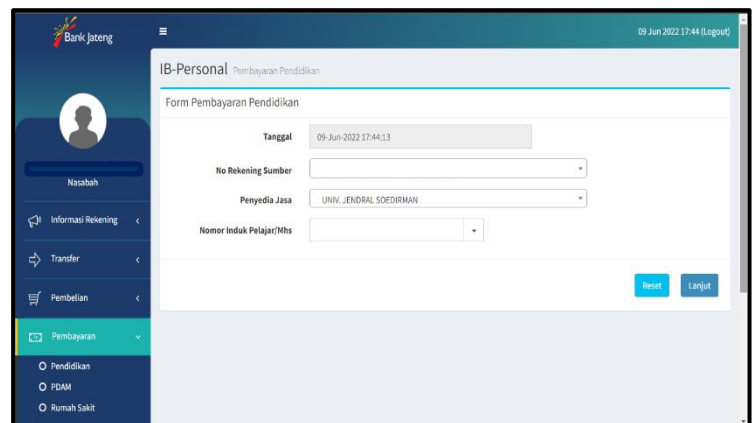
Bank Jateng

09 Jun 2022 17:44 (Logout)

IB-Personal Pembayaran Pendidikan

Form Pembayaran Pendidikan

Nasabah

Informasi Rekening

Transfer

Pembelian

Pembayaran

Pendidikan

PDAM

Rumah Sakit

Tanggal 09-Jun-2022 17:44:13

No Rekening Sumber

Penyedia Jasa UNIV. JENDRAL SOEDIRMAN

Nomor Induk Pelajar/Mhs

Reset

Lanjut